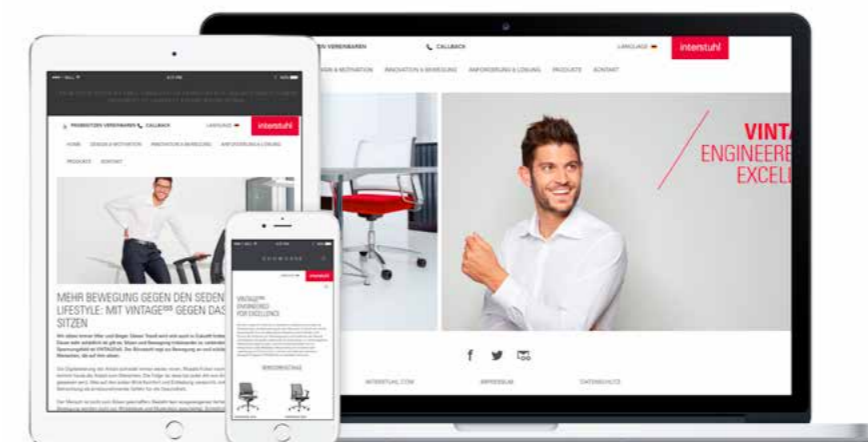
EN VEREINBAREN
CALLBACK
LANGUAGE
interstuhl
N & MOTIVATION
INNOVATION & BEWEGUNG
ANFORDERUNG & LÖSUNG
PRODUKTE
KONTAKT
VINTA
ENGINEERE
EXCELL
f
INTERSTUHL.COM
IMPRESSUM
DATENSCHUTZ

PROBESITZEN VEREINBAREN
CALLBACK
LANGUAGE
interstuhl
HOME
DESIGN & MOTIVATION
INNOVATION & BEWEGUNG
ANFORDERUNG & LÖSUNG
PRODUKTE
KONTAKT
MEHR BEWEGUNG GEGEN DEN SEDEN LIFESTYLE: MIT VINTAGE$^{is}$ GEGEN DAS SITZEN

interstuhl
VINTAGE$^{is}$
ENGINEERED
FOR EXCELLENCE
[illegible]